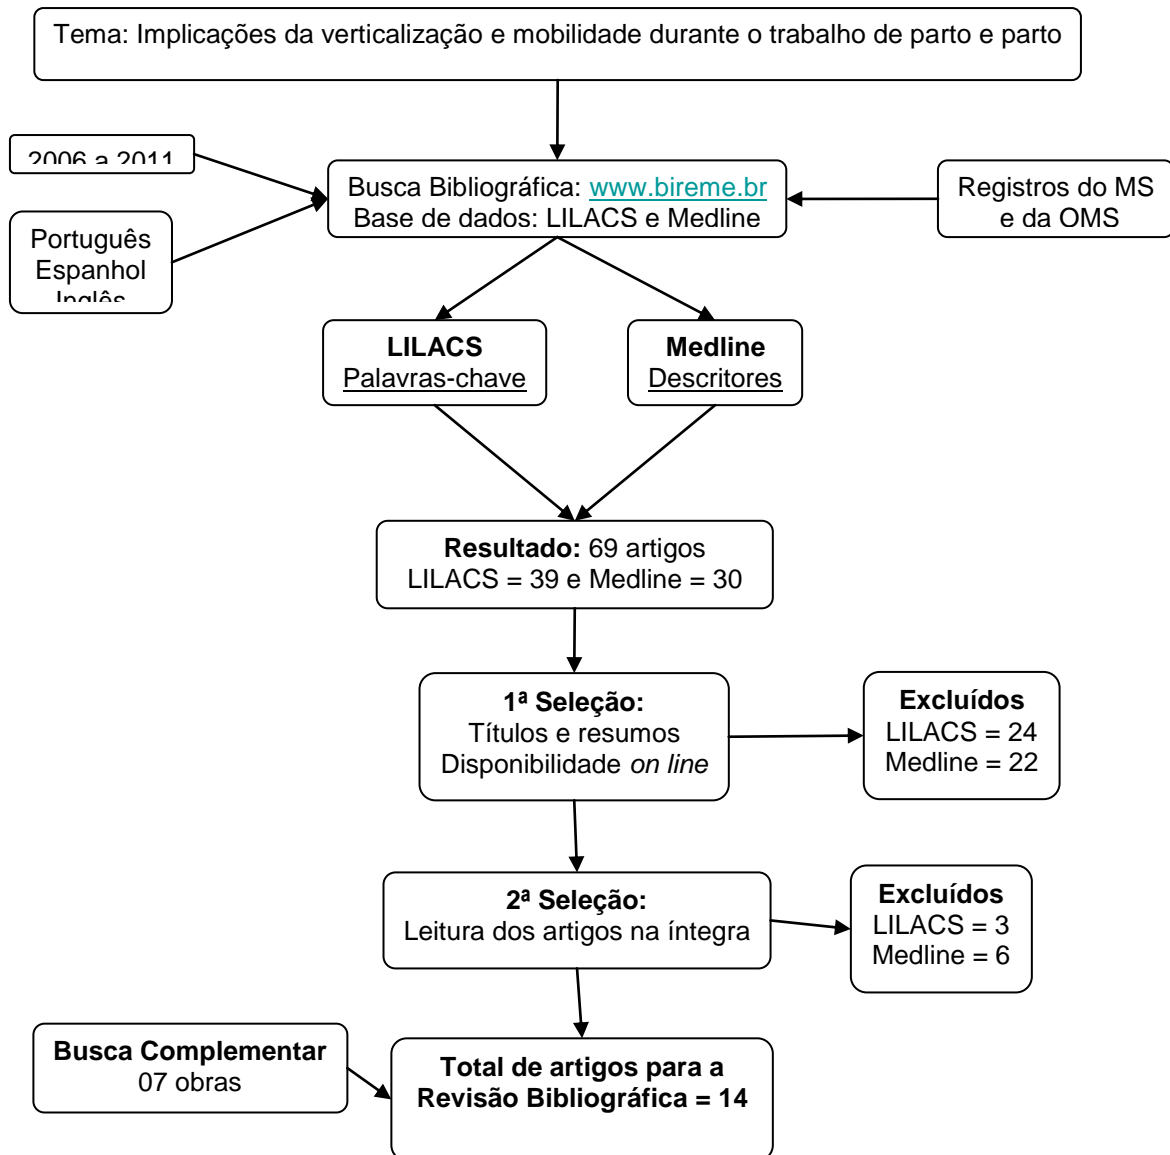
Tema: Implicações da verticalização e mobilidade durante o trabalho de parto e parto

2006 a 2011

Português
Espanhol
Inglês

Busca Bibliográfica: www.bireme.br
Base de dados: LILACS e Medline

Registros do MS e da OMS

**LILACS**
Palavras-chave

**Medline**
Descritores

**Resultado:** 69 artigos
LILACS = 39 e Medline = 30

**1ª Seleção:**
Títulos e resumos
Disponibilidade *on line*

**Excluídos**
LILACS = 24
Medline = 22

**2ª Seleção:**
Leitura dos artigos na íntegra

**Excluídos**
LILACS = 3
Medline = 6

**Busca Complementar**
07 obras

**Total de artigos para a Revisão Bibliográfica = 14**